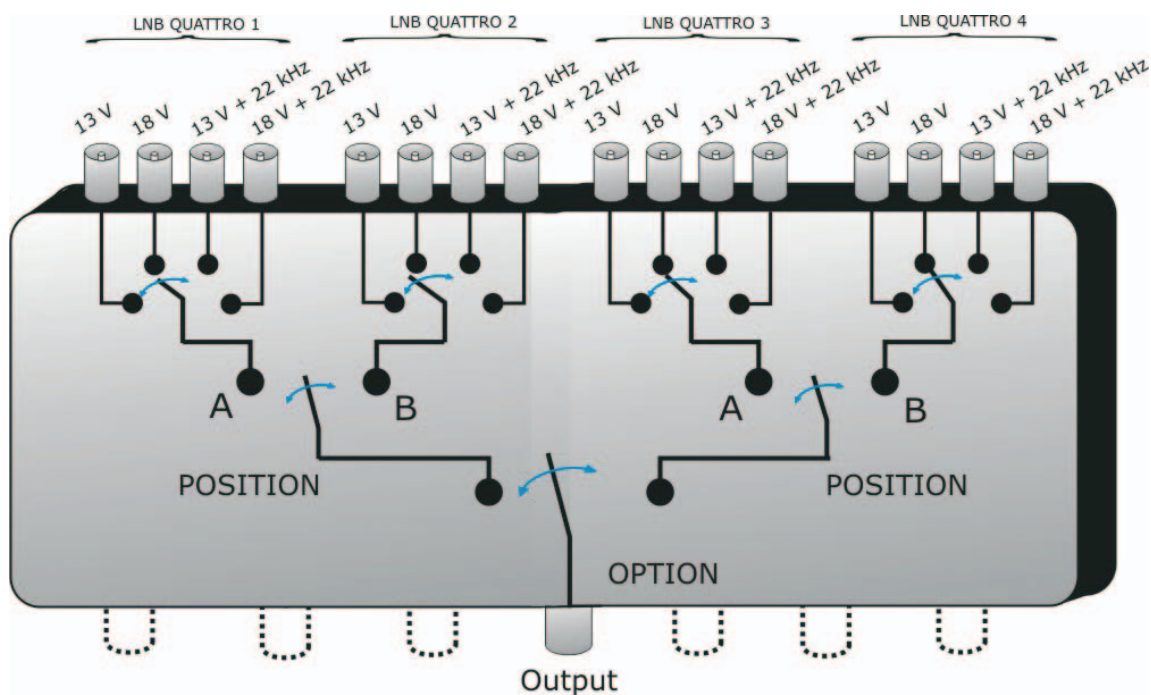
LNB QUATTRO 1
LNB QUATTRO 2
LNB QUATTRO 3
LNB QUATTRO 4

13 V
18 V
13 V + 22 kHz
18 V + 22 kHz
13 V
18 V
13 V + 22 kHz
18 V + 22 kHz
13 V
18 V
13 V + 22 kHz
18 V + 22 kHz
13 V
18 V
13 V + 22 kHz
18 V + 22 kHz

A
B
A
B

POSITION
POSITION

OPTION

Output